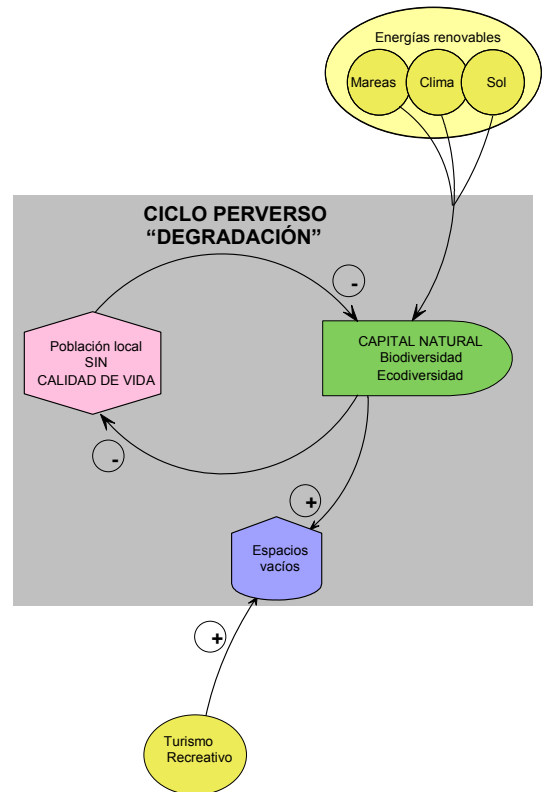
Energías renovables

Mareas

Clima

Sol

CICLO PERVERSO
“DEGRADACIÓN”

-

Población local
SIN
CALIDAD DE VIDA

CAPITAL NATURAL
Biodiversidad
Ecodiversidad

-

+

Espacios
vacíos

+

Turismo
Recreativo